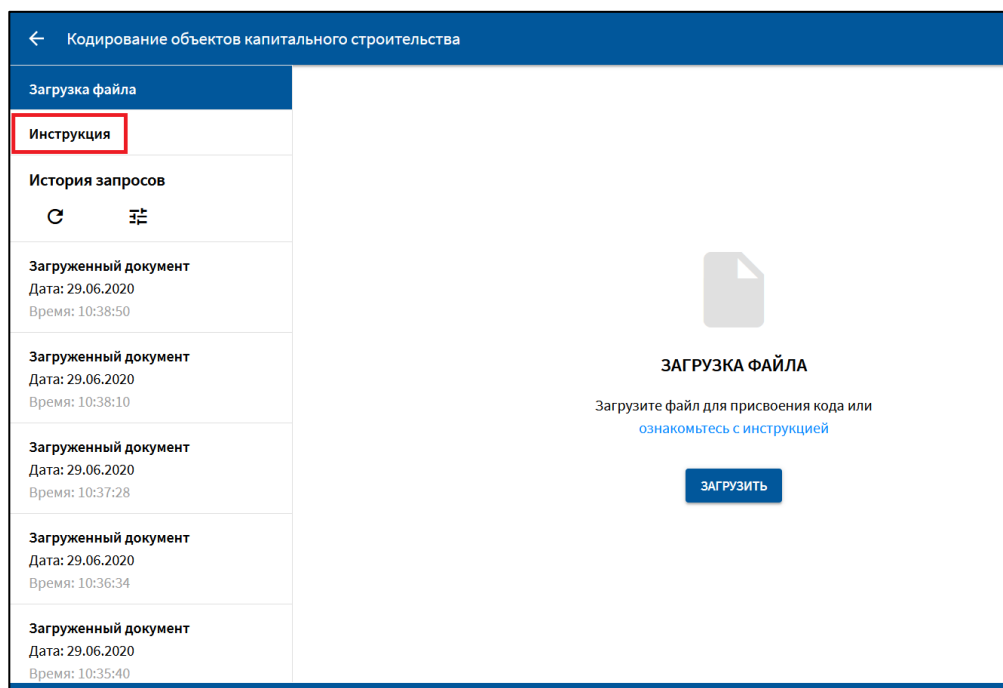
Кодирование объектов капитального строительства

Загрузка файла

Инструкция

История запросов

Загруженный документ
Дата: 29.06.2020
Время: 10:38:50

Загруженный документ
Дата: 29.06.2020
Время: 10:38:10

Загруженный документ
Дата: 29.06.2020
Время: 10:37:28

Загруженный документ
Дата: 29.06.2020
Время: 10:36:34

Загруженный документ
Дата: 29.06.2020
Время: 10:35:40

ЗАГРУЗКА ФАЙЛА

Загрузите файл для присвоения кода или ознакомьтесь с инструкцией

ЗАГРУЗИТЬ